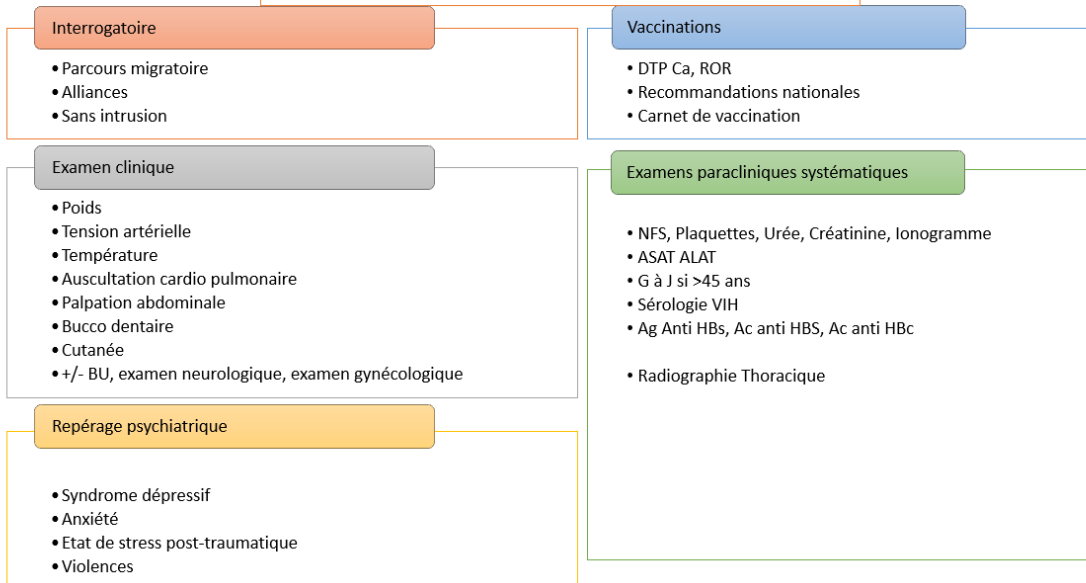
Interrogatoire

- Parcours migratoire
- Alliances
- Sans intrusion

Examen clinique

- Poids
- Tension artérielle
- Température
- Auscultation cardio pulmonaire
- Palpation abdominale
- Bucco dentaire
- Cutanée
- +/- BU, examen neurologique, examen gynécologique

Repérage psychiatrique

- Syndrome dépressif
- Anxiété
- Etat de stress post-traumatique
- Violences

Vaccinations

- DTP Ca, ROR
- Recommandations nationales
- Carnet de vaccination

Examens paracliniques systématiques

- NFS, Plaquettes, Urée, Créatinine, Ionogramme
- ASAT ALAT
- G à J si >45 ans
- Sérologie VIH
- Ag Anti HBs, Ac anti HBS, Ac anti HBc

- Radiographie Thoracique